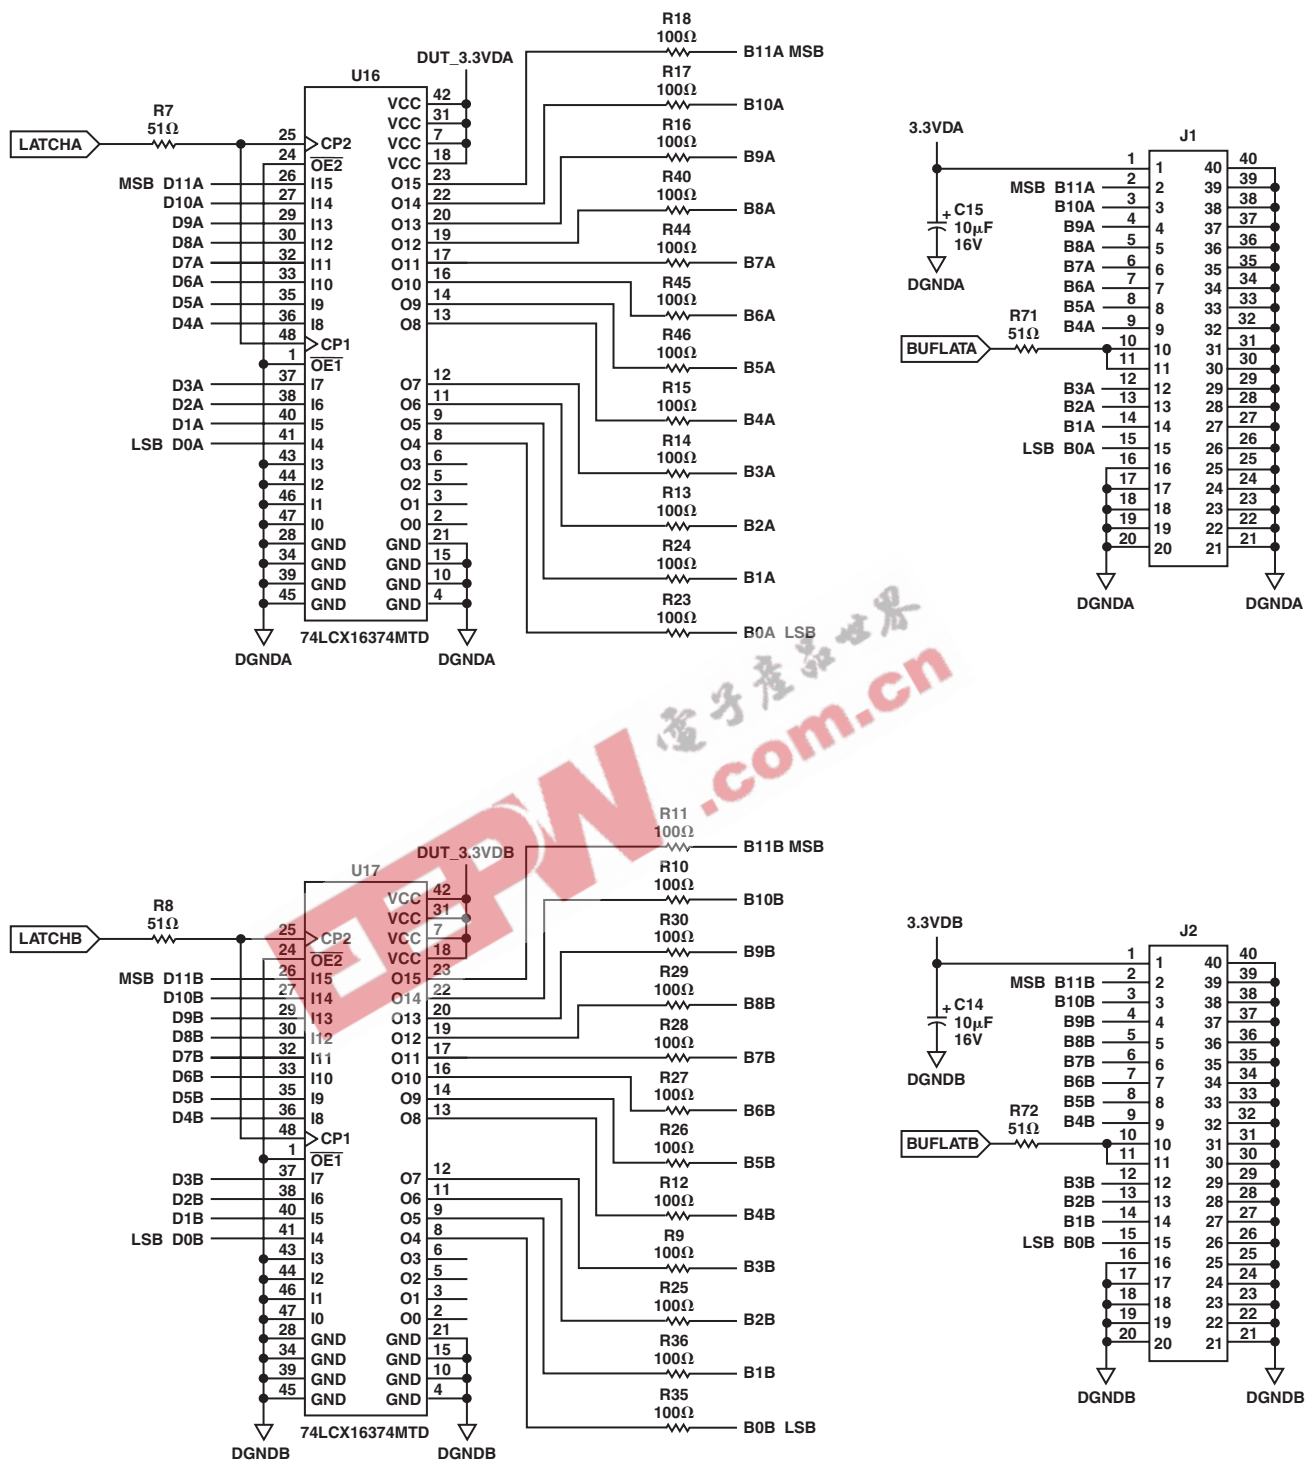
R18
100Ω
B11A MSB
DUT_3.3VDA
U16
R17
100Ω
B10A
R16
100Ω
B9A
R40
100Ω
B8A
R44
100Ω
B7A
R45
100Ω
B6A
R46
100Ω
B5A
R15
100Ω
B4A
R14
100Ω
B3A
R13
100Ω
B2A
R24
100Ω
B1A
R23
100Ω
B0A LSB

LATCHA
R7
51Ω
MSB D11A
D10A
D9A
D8A
D7A
D6A
D5A
D4A
D3A
D2A
D1A
LSB D0A

25 CP2
24 $\overline{OE2}$
26 I15
27 I14
29 I13
30 I12
32 I11
33 I10
35 I9
36 I8
48 CP1
1 $\overline{OE1}$
37 I7
38 I6
40 I5
41 I4
43 I3
44 I2
46 I1
47 I0
28 GND
34 GND
39 GND
45 GND

VCC 42
VCC 31
VCC 7
VCC 18
O15 23
O14 22
O13 20
O12 19
O11 17
O10 16
O9 14
O8 13
O7 12
O6 11
O5 9
O4 8
O3 6
O2 5
O1 3
O0 2
GND 21
GND 15
GND 10
GND 4

74LCX16374MTD
DGNDA
DGNDA

3.3VDA
C15
10μF
16V
DGNDA
J1
MSB B11A
B10A
B9A
B8A
B7A
B6A
B5A
B4A
BUFLATA
R71
51Ω
B3A
B2A
B1A
LSB B0A
1 2 3 4 5 6 7 8 9 10 11 12 13 14 15 16 17 18 19 20
40 39 38 37 36 35 34 33 32 31 30 29 28 27 26 25 24 23 22 21
DGNDA
DGNDA

电子产品世界
EEPW.com.cn

R11
100Ω
B11B MSB
DUT_3.3VDB
U17
R10
100Ω
B10B
R30
100Ω
B9B
R29
100Ω
B8B
R28
100Ω
B7B
R27
100Ω
B6B
R26
100Ω
B5B
R12
100Ω
B4B
R9
100Ω
B3B
R25
100Ω
B2B
R36
100Ω
B1B
R35
100Ω
B0B LSB

LATCHB
R8
51Ω
MSB D11B
D10B
D9B
D8B
D7B
D6B
D5B
D4B
D3B
D2B
D1B
LSB D0B

25 CP2
24 $\overline{OE2}$
26 I15
27 I14
29 I13
30 I12
32 I11
33 I10
35 I9
36 I8
48 CP1
1 $\overline{OE1}$
37 I7
38 I6
40 I5
41 I4
43 I3
44 I2
46 I1
47 I0
28 GND
34 GND
39 GND
45 GND

VCC 42
VCC 31
VCC 7
VCC 18
O15 23
O14 22
O13 20
O12 19
O11 17
O10 16
O9 14
O8 13
O7 12
O6 11
O5 9
O4 8
O3 6
O2 5
O1 3
O0 2
GND 21
GND 15
GND 10
GND 4

74LCX16374MTD
DGNDB
DGNDB

3.3VDB
C14
10μF
16V
DGNDB
J2
MSB B11B
B10B
B9B
B8B
B7B
B6B
B5B
B4B
BUFLATB
R72
51Ω
B3B
B2B
B1B
LSB B0B
1 2 3 4 5 6 7 8 9 10 11 12 13 14 15 16 17 18 19 20
40 39 38 37 36 35 34 33 32 31 30 29 28 27 26 25 24 23 22 21
DGNDB
DGNDB